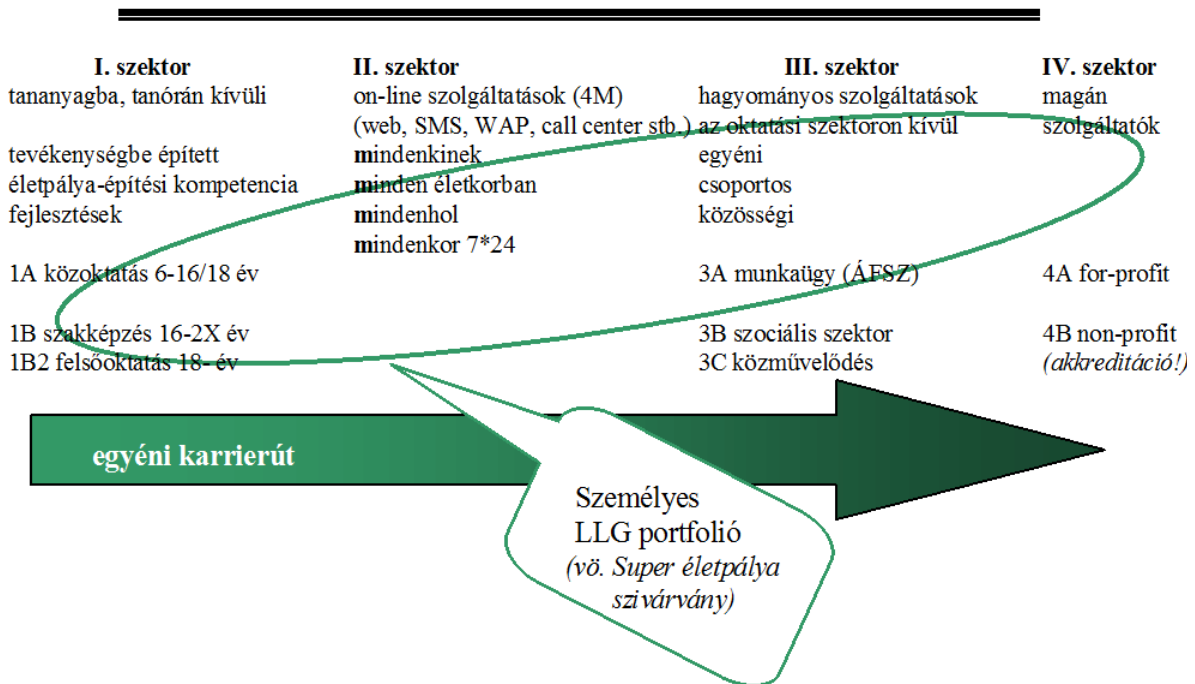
I. szektor
tananyagba, tanórán kívüli

tevékenységbe épített
életpálya-építési kompetencia
fejlesztések

1A közoktatás 6-16/18 év

1B szakképzés 16-2X év
1B2 felsőoktatás 18- év

II. szektor
on-line szolgáltatások (4M)
(web, SMS, WAP, call center stb.)
mindenkinek
minden életkorban
mindenhol
mindenkor 7*24

III. szektor
hagyományos szolgáltatások
az oktatási szektoron kívül
egyéni
csoportos
közösségi

3A munkaügy (ÁFSZ)

3B szociális szektor
3C közművelődés

IV. szektor
magán
szolgáltatók

4A for-profit

4B non-profit
(akkreditáció!)

egyéni karrierút

Személyes
LLG portfolió
(vö. Super életpálya
szivárvány)